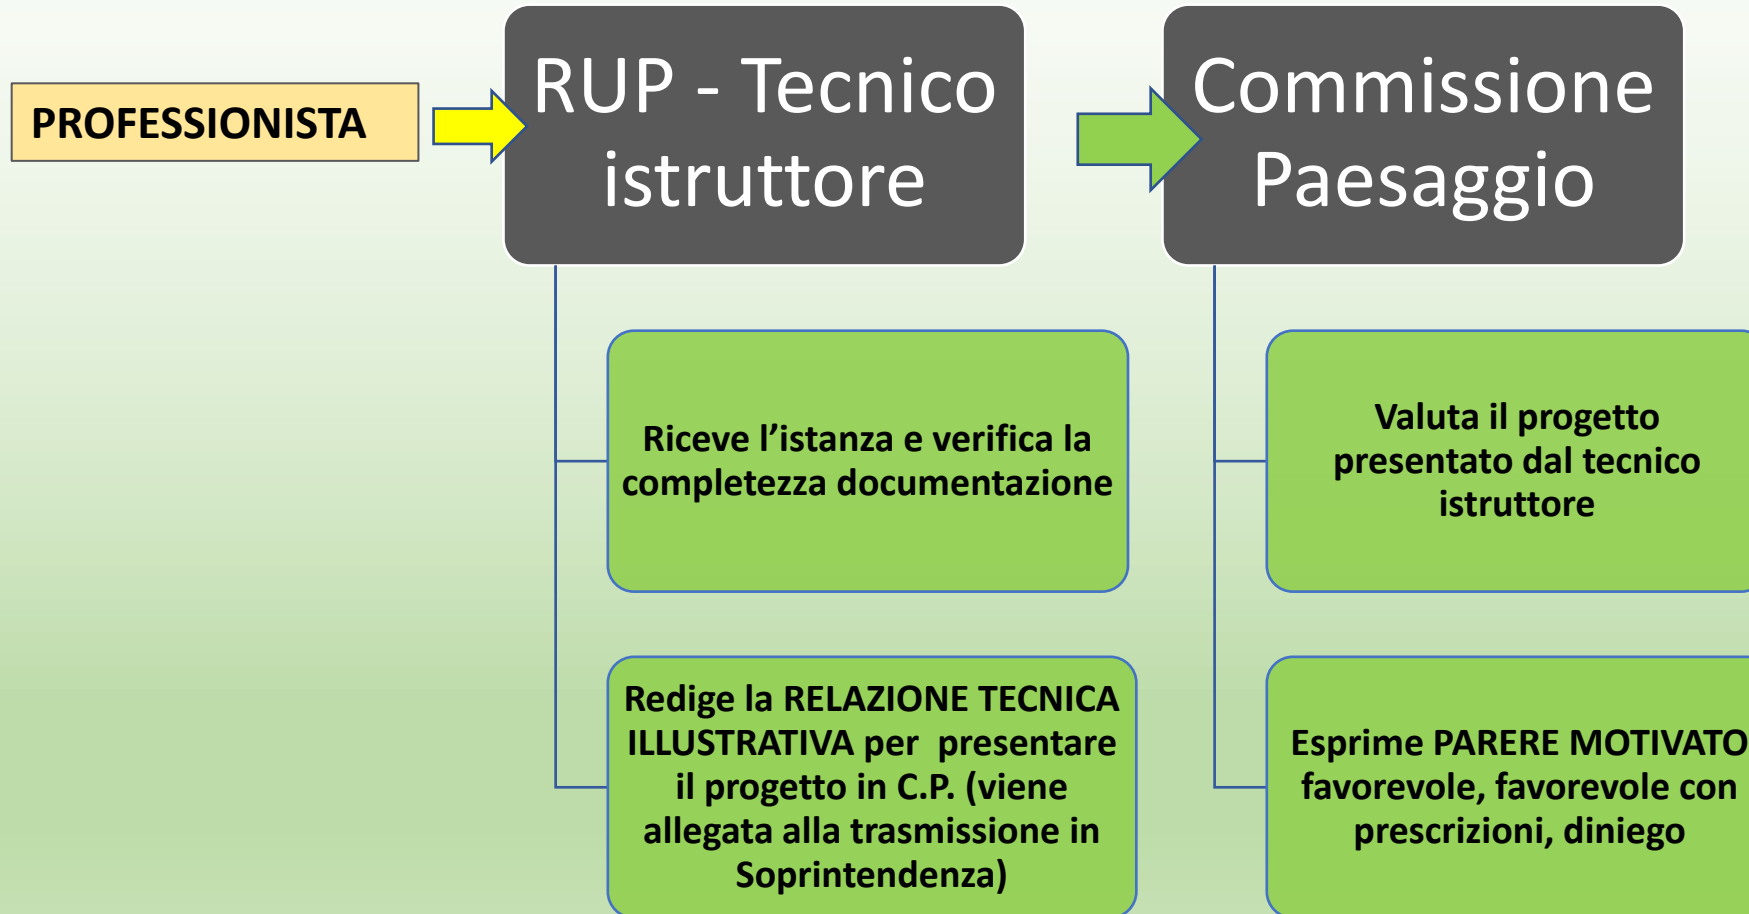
PROFESSIONISTA

RUP - Tecnico istruttore

Riceve l’istanza e verifica la completezza documentazione

Redige la RELAZIONE TECNICA ILLUSTRATIVA per presentare il progetto in C.P. (viene allegata alla trasmissione in Soprintendenza)

Commissione Paesaggio

Valuta il progetto presentato dal tecnico istruttore

Esprime PARERE MOTIVATO favorevole, favorevole con prescrizioni, diniego